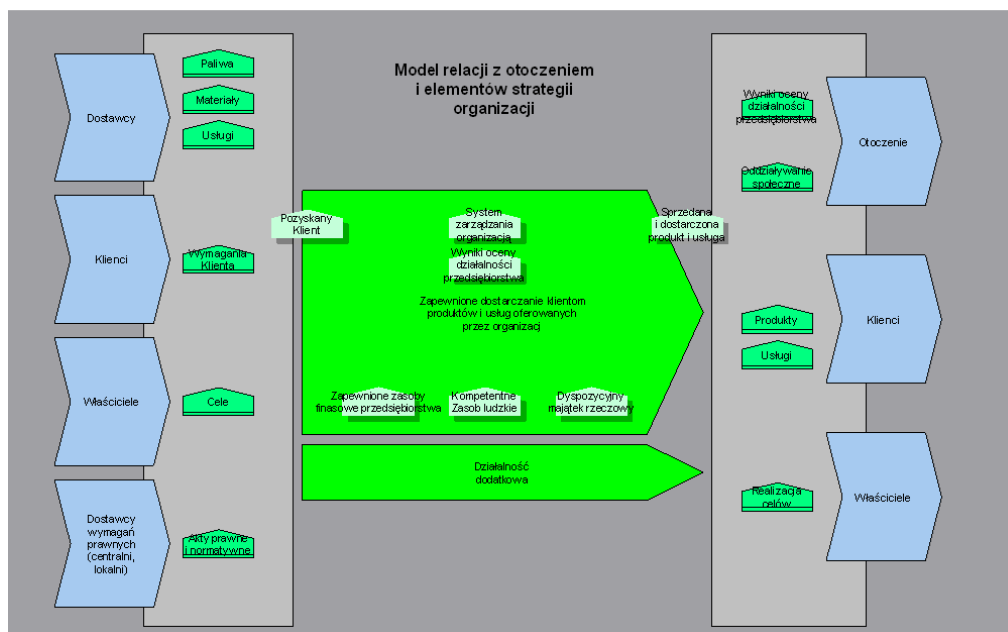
Model relacji z otoczeniem
i elementów strategii
organizacji

Dostawcy

Paliwa

Materiały

Usługi

Klienci

Wymagania Klienta

Właściciele

Cele

Dostawcy wymagań prawnych (centralni, lokalni)

Akty prawne i normatywne

Pozyskany Klient

System zarządzania organizacją

Wyniki oceny działalności przedsiębiorstwa

Zapewnione dostarczanie klientom produktów i usług oferowanych przez organizacj

Zapewnione zasoby finasowe przedsiębiorstwa

Kompetentne Zasob ludzkie

Dyspozycyjny majątek rzeczowy

Sprzedana i dostarczona produkt i usługa

Działalność dodatkowa

Wyniki oceny działalności przedsiębiorstwa

Oddziaływanie społeczne

Otoczenie

Produkty

Usługi

Klienci

Realizacja celów

Właściciele